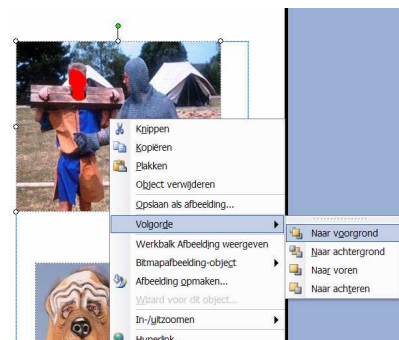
Knippen
Kopiëren
Plakken
Object verwijderen
Opslaan als afbeelding...
Volgorde
Werkbalk Afbeelding weergeven
Bitmapafbeelding-object
Afbeelding opmaken...
Wizard voor dit object...
In-/uitzoomen
Hyperlink

Naar voorgrond
Naar achtergrond
Naar voren
Naar achteren